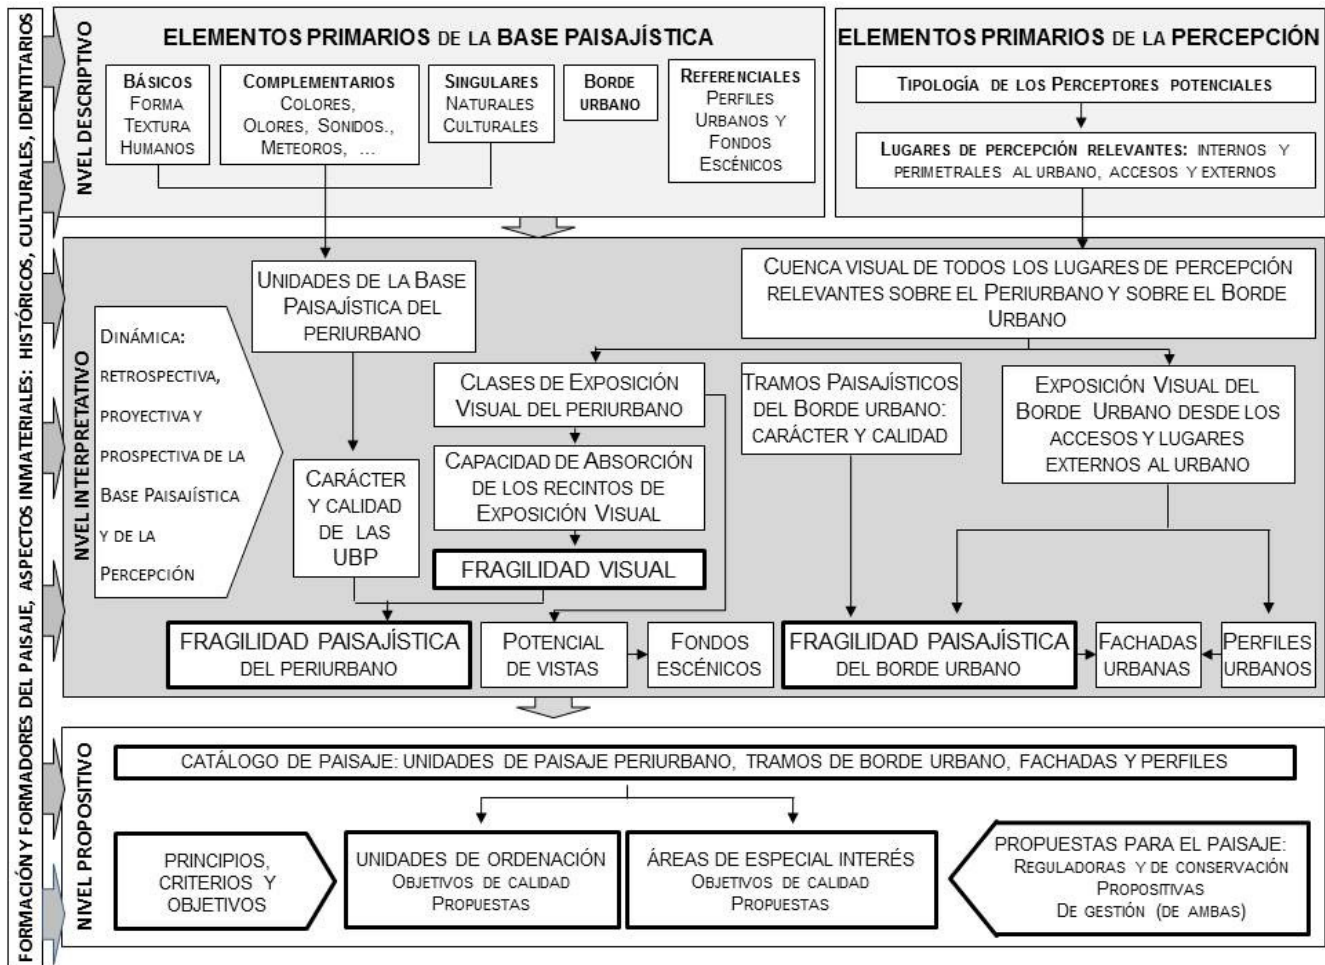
FORMACIÓN Y FORMADORES DEL PAISAJE, ASPECTOS INMATERIALES: HISTÓRICOS, CULTURALES, IDENTITARIOS

NVEL DESCRIPTIVO

ELEMENTOS PRIMARIOS DE LA BASE PAISAJÍSTICA

BÁSICOS
FORMA
TEXTURA
HUMANOS

COMPLEMENTARIOS
COLORES,
OLORES, SONIDOS.,
METEOROS, ...

SINGULARES
NATURALES
CULTURALES

BORDE URBANO

REFERENCIALES
PERFILES
URBANOS Y
FONDOS
ESCÉNICOS

ELEMENTOS PRIMARIOS DE LA PERCEPCIÓN

TIPOLOGÍA DE LOS PERCEPTORES POTENCIALES

LUGARES DE PERCEPCIÓN RELEVANTES: INTERNOS Y PERIMETRALES AL URBANO, ACCESOS Y EXTERNOS

NVEL INTERPRETATIVO

UNIDADES DE LA BASE PAISAJÍSTICA DEL PERIURBANO

CUENCA VISUAL DE TODOS LOS LUGARES DE PERCEPCIÓN RELEVANTES SOBRE EL PERIURBANO Y SOBRE EL BORDE URBANO

DINÁMICA:
RETROSPECTIVA,
PROYECTIVA Y
PROSPECTIVA DE LA
BASE PAISAJÍSTICA
Y DE LA
PERCEPCIÓN

CLASES DE EXPOSICIÓN VISUAL DEL PERIURBANO

TRAMOS PAISAJÍSTICOS DEL BORDE URBANO: CARÁCTER Y CALIDAD

EXPOSICIÓN VISUAL DEL BORDE URBANO DESDE LOS ACCESOS Y LUGARES EXTERNOS AL URBANO

CARÁCTER Y CALIDAD DE LAS UBP

CAPACIDAD DE ABSORCIÓN DE LOS RECINTOS DE EXPOSICIÓN VISUAL

FRAGILIDAD VISUAL

FRAGILIDAD PAISAJÍSTICA DEL PERIURBANO

POTENCIAL DE VISTAS

FONDOS ESCÉNICOS

FRAGILIDAD PAISAJÍSTICA DEL BORDE URBANO

FACHADAS URBANAS

PERFILES URBANOS

NIVEL PROPOSITIVO

CATÁLOGO DE PAISAJE: UNIDADES DE PAISAJE PERIURBANO, TRAMOS DE BORDE URBANO, FACHADAS Y PERFILES

PRINCIPIOS, CRITERIOS Y OBJETIVOS

UNIDADES DE ORDENACIÓN
OBJETIVOS DE CALIDAD
PROPUESTAS

ÁREAS DE ESPECIAL INTERÉS
OBJETIVOS DE CALIDAD
PROPUESTAS

PROPUESTAS PARA EL PAISAJE:
REGULADORAS Y DE CONSERVACIÓN
PROPOSITIVAS
DE GESTIÓN (DE AMBAS)